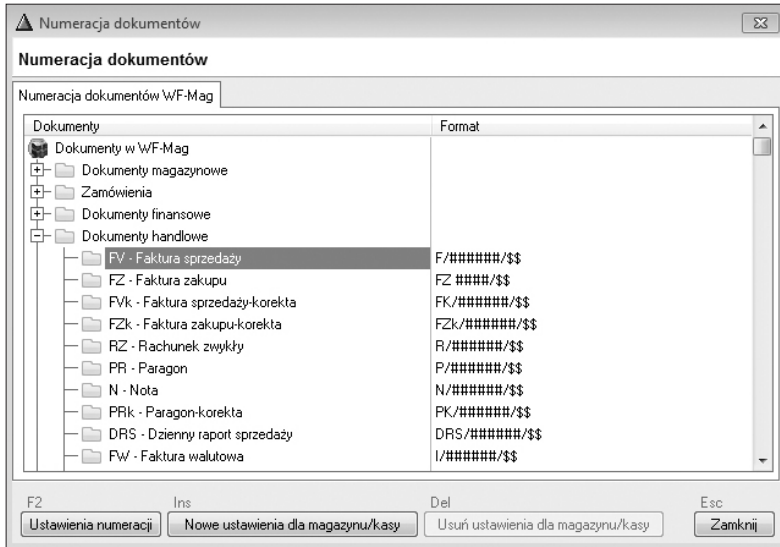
Numeracja dokumentów

Numeracja dokumentów

Numeracja dokumentów WF-Mag

| Dokumenty | Format |
|---|---|
| Dokumenty w WF-Mag | |
| Dokumenty magazynowe | |
| Zamówienia | |
| Dokumenty finansowe | |
| Dokumenty handlowe | |
| FV - Faktura sprzedaży | F/######/$$ |
| FZ - Faktura zakupu | FZ ####/$$ |
| FVk - Faktura sprzedaży-korekta | FK/######/$$ |
| FZk - Faktura zakupu-korekta | FZk/######/$$ |
| RZ - Rachunek zwykły | R/######/$$ |
| PR - Paragon | P/######/$$ |
| N - Nota | N/######/$$ |
| PRk - Paragon-korekta | PK/######/$$ |
| DRS - Dzienny raport sprzedaży | DRS/######/$$ |
| FW - Faktura walutowa | I/######/$$ |

F2
Ustawienia numeracji

Ins
Nowe ustawienia dla magazynu/kasy

Del
Usuń ustawienia dla magazynu/kasy

Esc
Zamknij